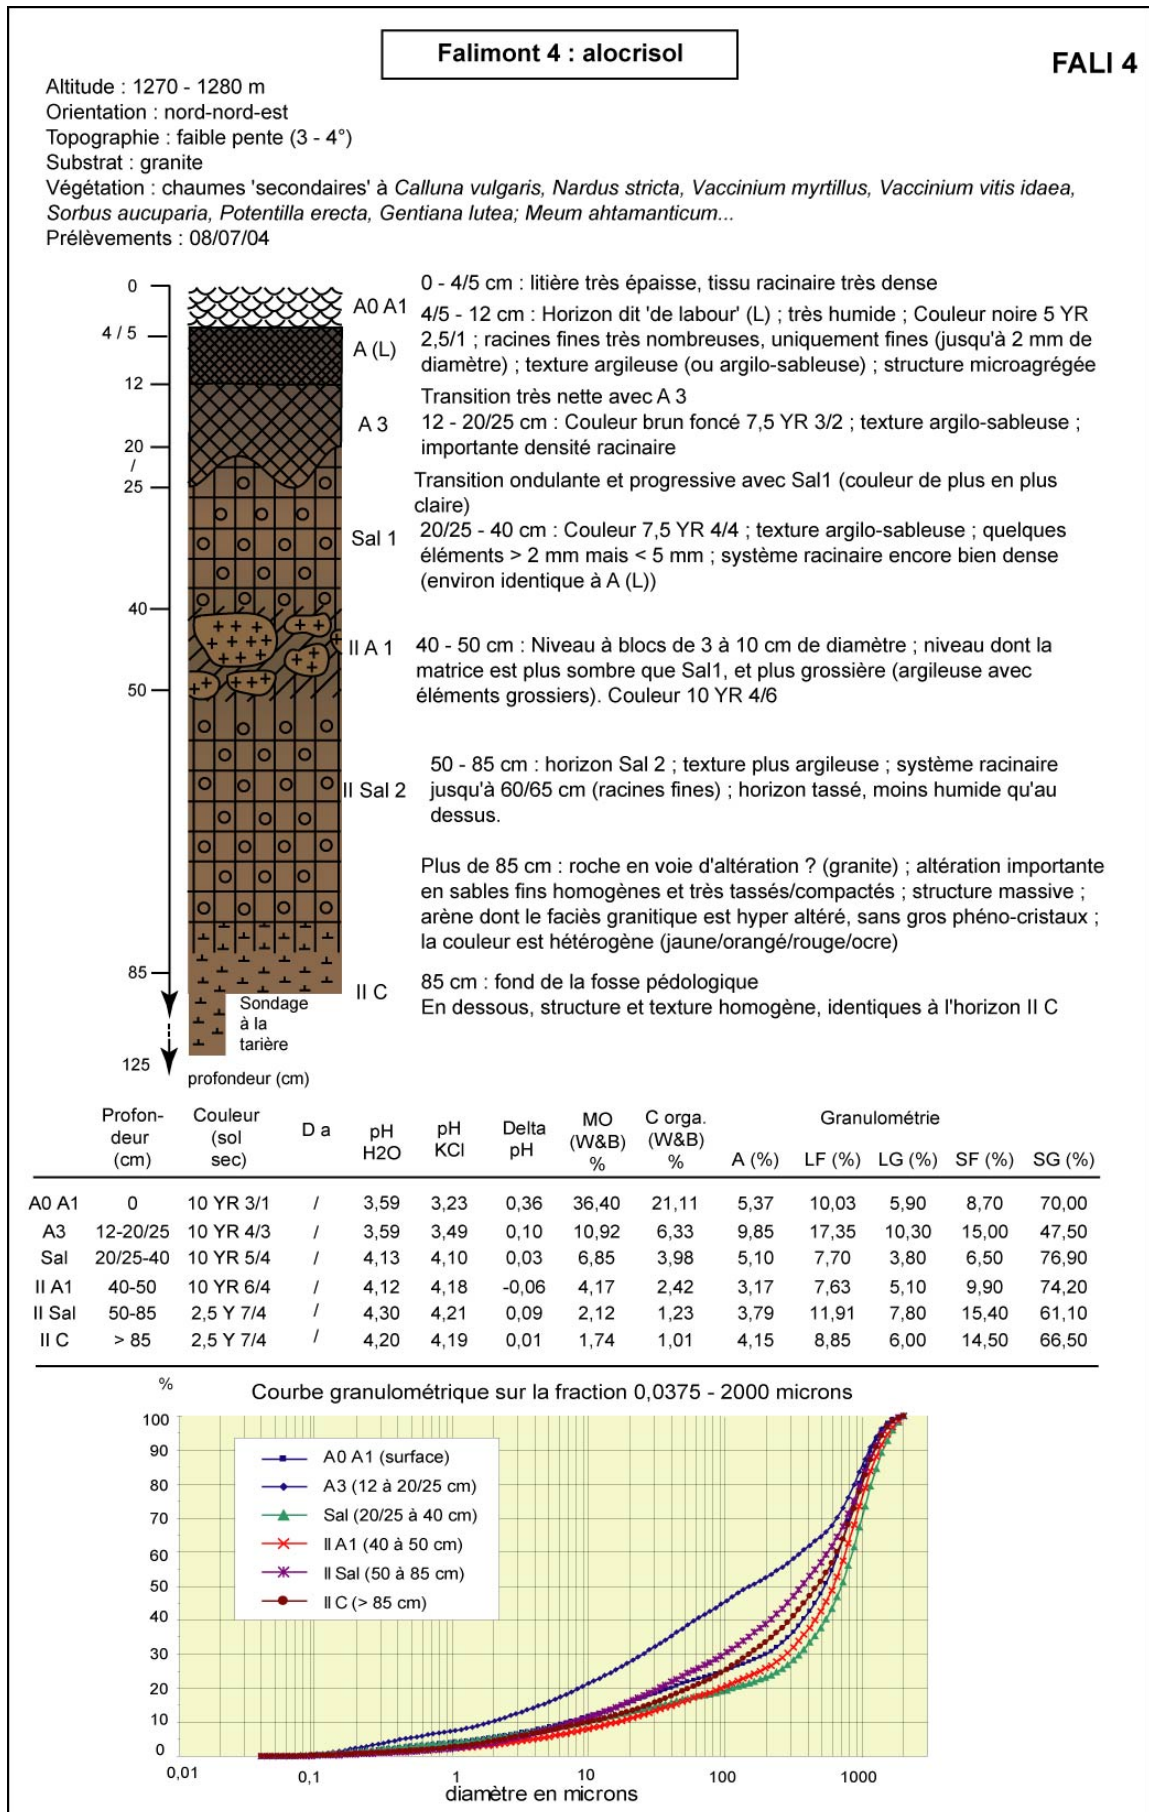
Falimont 4 : alocrisol

FALI 4

Altitude : 1270 - 1280 m
Orientation : nord-nord-est
Topographie : faible pente (3 - 4°)
Substrat : granite
Végétation : chaumes 'secondaires' à Calluna vulgaris, Nardus stricta, Vaccinium myrtillus, Vaccinium vitis idaea, Sorbus aucuparia, Potentilla erecta, Gentiana lutea; Meum ahtamanticum...
Prélèvements : 08/07/04

0
4 / 5
12
20 / 25
40
50
85
125

A0 A1
A (L)
A 3
Sal 1
II A 1
II Sal 2
II C

Sondage à la tarière

profondeur (cm)

0 - 4/5 cm : litière très épaisse, tissu racinaire très dense

4/5 - 12 cm : Horizon dit 'de labour' (L) ; très humide ; Couleur noire 5 YR 2,5/1 ; racines fines très nombreuses, uniquement fines (jusqu'à 2 mm de diamètre) ; texture argileuse (ou argilo-sableuse) ; structure microagrégée

Transition très nette avec A 3
12 - 20/25 cm : Couleur brun foncé 7,5 YR 3/2 ; texture argilo-sableuse ; importante densité racinaire

Transition ondulante et progressive avec Sal1 (couleur de plus en plus claire)
20/25 - 40 cm : Couleur 7,5 YR 4/4 ; texture argilo-sableuse ; quelques éléments > 2 mm mais < 5 mm ; système racinaire encore bien dense (environ identique à A (L))

40 - 50 cm : Niveau à blocs de 3 à 10 cm de diamètre ; niveau dont la matrice est plus sombre que Sal1, et plus grossière (argileuse avec éléments grossiers). Couleur 10 YR 4/6

50 - 85 cm : horizon Sal 2 ; texture plus argileuse ; système racinaire jusqu'à 60/65 cm (racines fines) ; horizon tassé, moins humide qu'au dessus.

Plus de 85 cm : roche en voie d'altération ? (granite) ; altération importante en sables fins homogènes et très tassés/compactés ; structure massive ; arène dont le faciès granitique est hyper altéré, sans gros phéno-cristaux ; la couleur est hétérogène (jaune/orangé/rouge/ocre)

85 cm : fond de la fosse pédologique
En dessous, structure et texture homogène, identiques à l'horizon II C

| | Profondeur (cm) | Couleur (sol sec) | D a | pH H2O | pH KCl | Delta pH | MO (W&B) % | C orga. (W&B) % | A (%) | LF (%) | LG (%) | SF (%) | SG (%) |
|---|---|---|---|---|---|---|---|---|---|---|---|---|---|
| A0 A1 | 0 | 10 YR 3/1 | / | 3,59 | 3,23 | 0,36 | 36,40 | 21,11 | 5,37 | 10,03 | 5,90 | 8,70 | 70,00 |
| A3 | 12-20/25 | 10 YR 4/3 | / | 3,59 | 3,49 | 0,10 | 10,92 | 6,33 | 9,85 | 17,35 | 10,30 | 15,00 | 47,50 |
| Sal | 20/25-40 | 10 YR 5/4 | / | 4,13 | 4,10 | 0,03 | 6,85 | 3,98 | 5,10 | 7,70 | 3,80 | 6,50 | 76,90 |
| II A1 | 40-50 | 10 YR 6/4 | / | 4,12 | 4,18 | -0,06 | 4,17 | 2,42 | 3,17 | 7,63 | 5,10 | 9,90 | 74,20 |
| II Sal | 50-85 | 2,5 Y 7/4 | / | 4,30 | 4,21 | 0,09 | 2,12 | 1,23 | 3,79 | 11,91 | 7,80 | 15,40 | 61,10 |
| II C | > 85 | 2,5 Y 7/4 | / | 4,20 | 4,19 | 0,01 | 1,74 | 1,01 | 4,15 | 8,85 | 6,00 | 14,50 | 66,50 |

Granulométrie

%
Courbe granulométrique sur la fraction 0,0375 - 2000 microns
100
90
80
70
60
50
40
30
20
10
0
A0 A1 (surface)
A3 (12 à 20/25 cm)
Sal (20/25 à 40 cm)
II A1 (40 à 50 cm)
II Sal (50 à 85 cm)
II C (> 85 cm)
0,01
0,1
1
10
100
1000
diamètre en microns